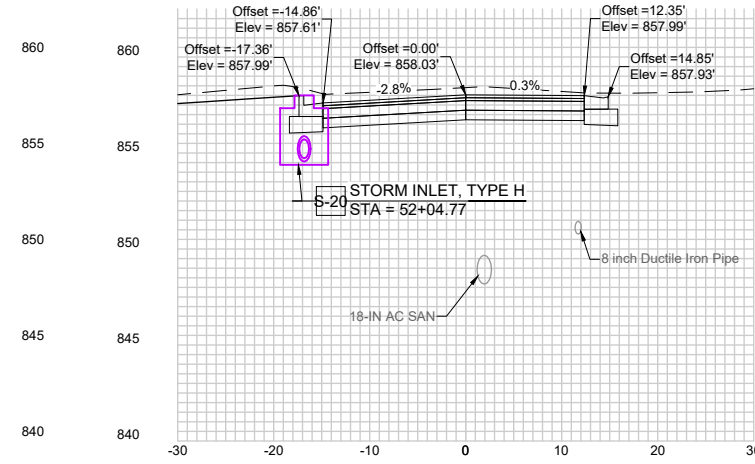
Offset =-14.86'
Elev = 857.61'

Offset =12.35'
Elev = 857.99'

860

860

Offset =-17.36'
Elev = 857.99'

Offset =0.00'
Elev = 858.03'

Offset =14.85'
Elev = 857.93'

-2.8%

-0.3%

855

855

S-20

STORM INLET, TYPE H
STA = 52+04.77

850

850

8 inch Ductile Iron Pipe

18-IN AC SAN

845

845

840

840

-30

-20

-10

0

10

20

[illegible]